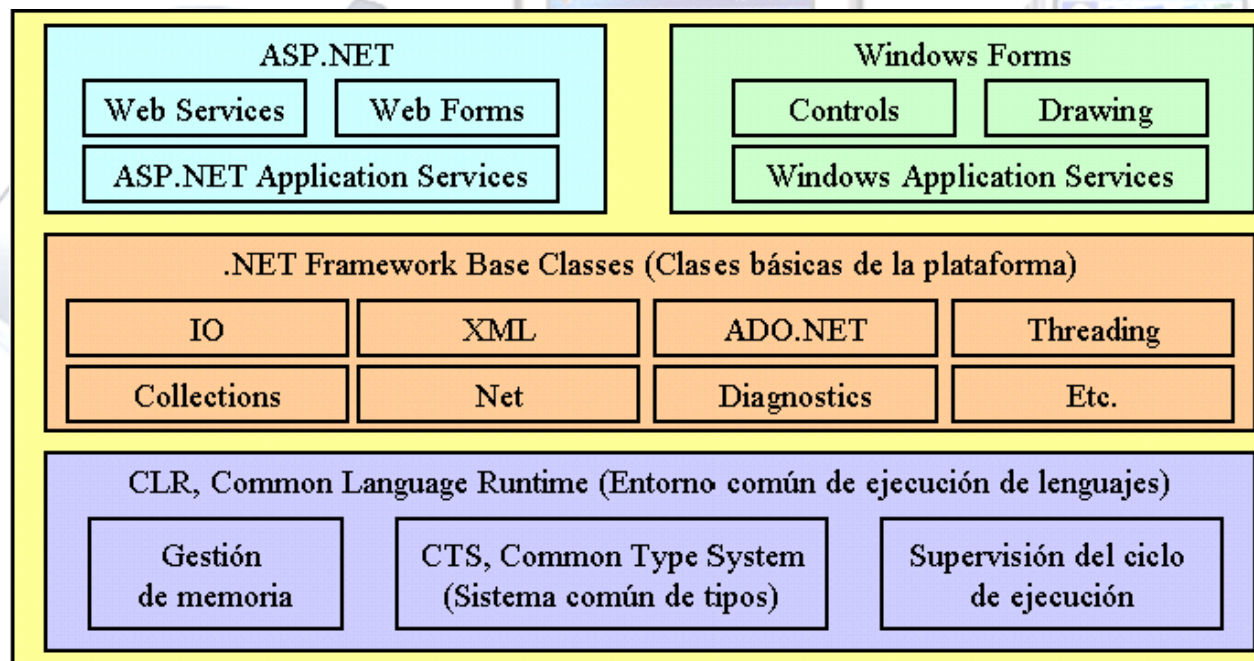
ASP.NET

Web Services

Web Forms

ASP.NET Application Services

Windows Forms

Controls

Drawing

Windows Application Services

.NET Framework Base Classes (Clases básicas de la plataforma)

| IO | XML | ADO.NET | Threading |
|---|---|---|---|
| Collections | Net | Diagnostics | Etc. |

CLR, Common Language Runtime (Entorno común de ejecución de lenguajes)

Gestión de memoria

CTS, Common Type System (Sistema común de tipos)

Supervisión del ciclo de ejecución